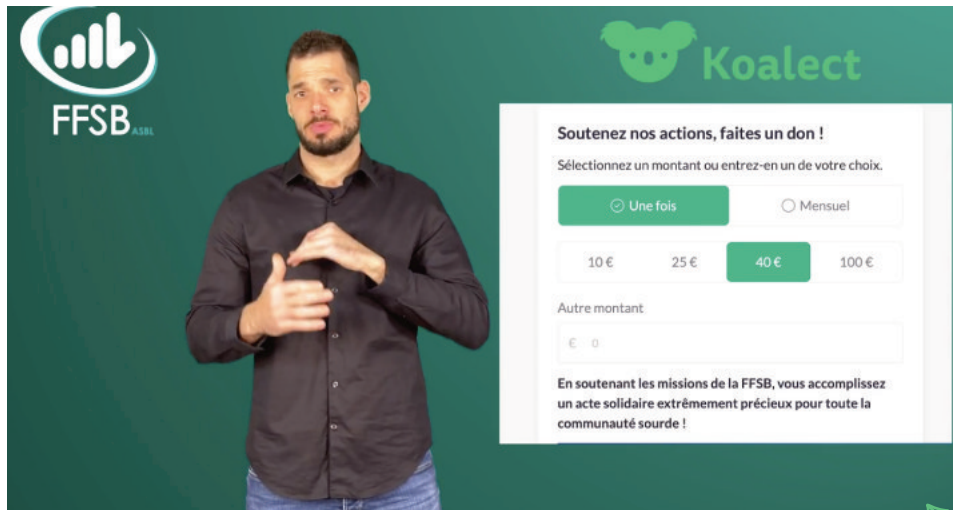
FFSB ASBL

Koalect

Soutenez nos actions, faites un don !

Sélectionnez un montant ou entrez-en un de votre choix.

Une fois

Mensuel

10 €

25 €

40 €

100 €

Autre montant

€ 0

En soutenant les missions de la FFSB, vous accomplissez un acte solidaire extrêmement précieux pour toute la communauté sourde !